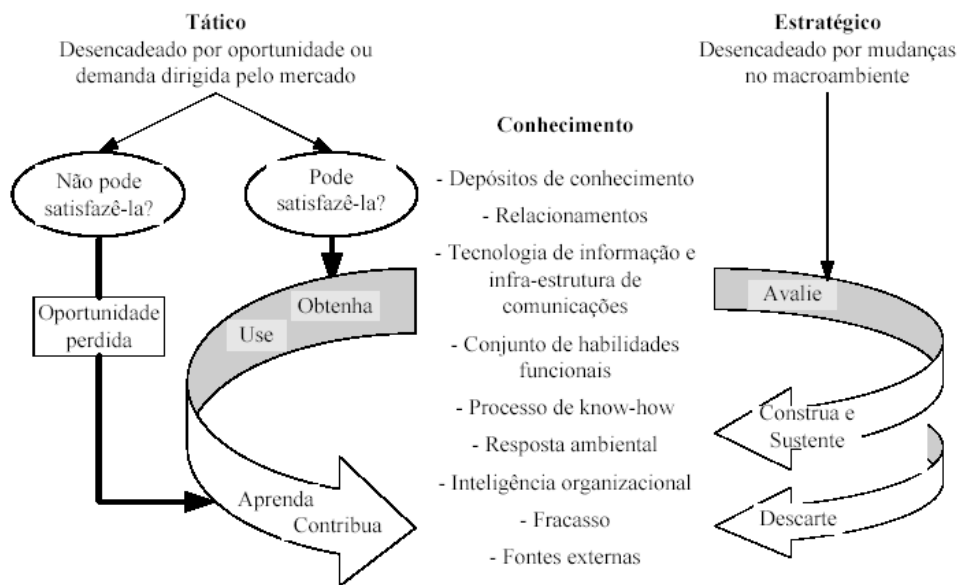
Tático
Desencadeado por oportunidade ou demanda dirigida pelo mercado

Estratégico
Desencadeado por mudanças no macroambiente

Não pode satisfazê-la?

Pode satisfazê-la?

Oportunidade perdida

Obtenha

Use

Aprenda

Contribua

Conhecimento

- Depósitos de conhecimento
- Relacionamentos
- Tecnologia de informação e infra-estrutura de comunicações
- Conjunto de habilidades funcionais
- Processo de know-how
- Resposta ambiental
- Inteligência organizacional
- Fracasso
- Fontes externas

Avalie

Construa e Sustente

Descarte